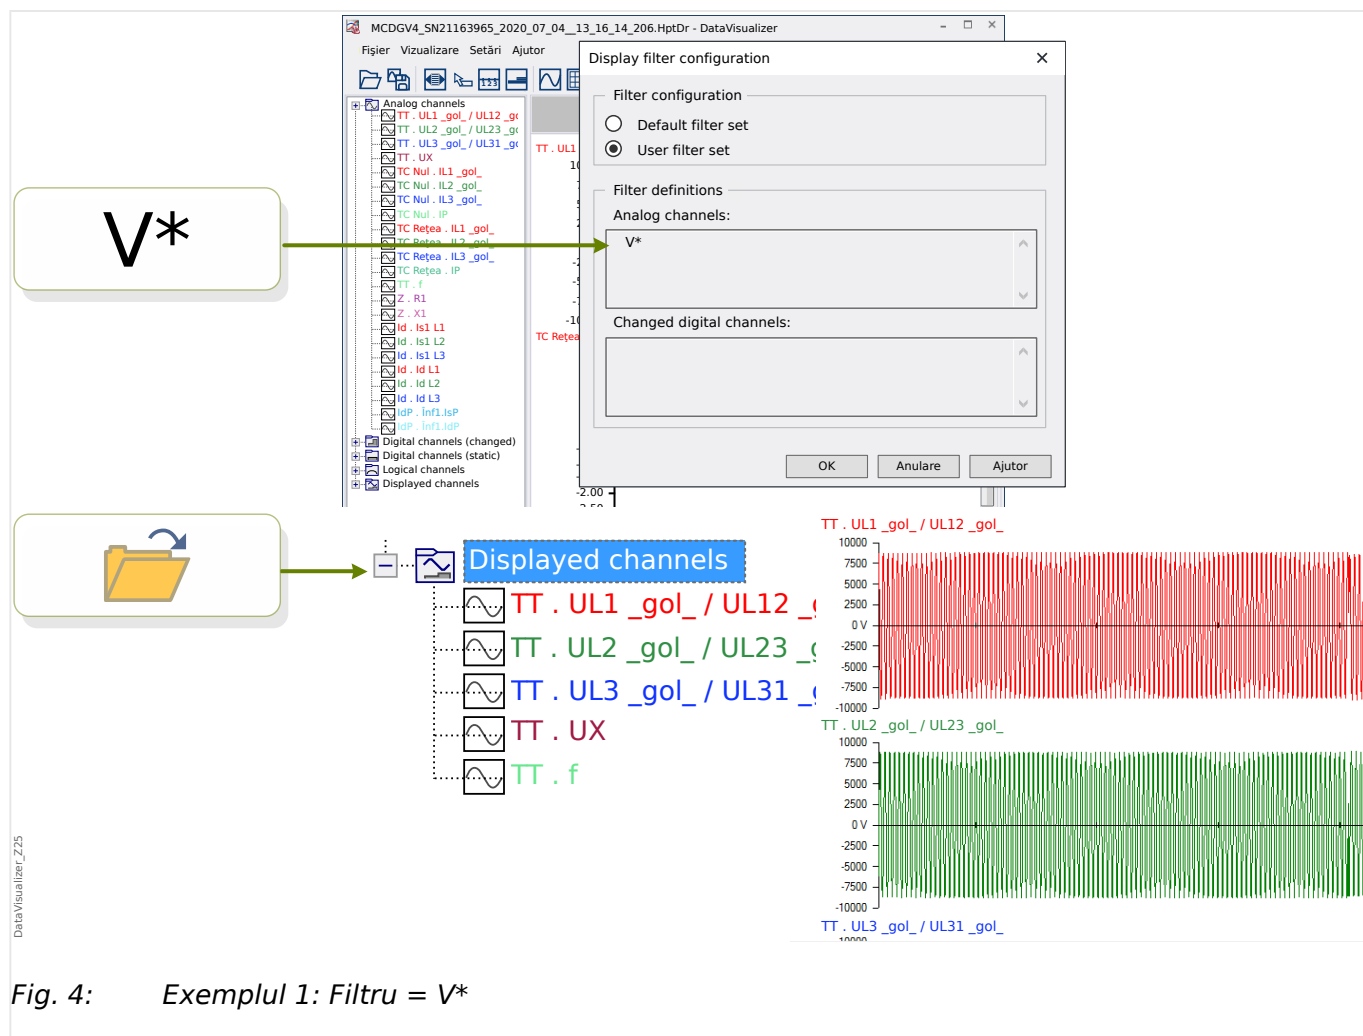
V*

MCDGV4_SN21163965_2020_07_04__13_16_14_206.HptDr - DataVisualizer

Fișier Vizualizare Setări Ajutor

Analog channels
TT . UL1 _gol_ / UL12 _go
TT . UL2 _gol_ / UL23 _go
TT . UL3 _gol_ / UL31 _go
TT . UX
TC Nul . IL1 _gol_
TC Nul . IL2 _gol_
TC Nul . IL3 _gol_
TC Nul . IP
TC Rețea . IL1 _gol_
TC Rețea . IL2 _gol_
TC Rețea . IL3 _gol_
TC Rețea . IP
TT . f
Z . R1
Z . X1
Id . Is1 L1
Id . Is1 L2
Id . Is1 L3
Id . Id L1
Id . Id L2
Id . Id L3
IdP . Înf1.IsP
IdP . Înf1.IdP
Digital channels (changed)
Digital channels (static)
Logical channels
Displayed channels

TT . UL1
TC Rețea
-2.00

Display filter configuration

Filter configuration
Default filter set
User filter set

Filter definitions
Analog channels:
V*
Changed digital channels:

OK Anulare Ajutor

Displayed channels
TT . UL1 _gol_ / UL12 _g
TT . UL2 _gol_ / UL23 _g
TT . UL3 _gol_ / UL31 _g
TT . UX
TT . f

TT . UL1 _gol_ / UL12 _gol_
10000
7500
5000
2500
0 V
-2500
-5000
-7500
-10000
TT . UL2 _gol_ / UL23 _gol_
10000
7500
5000
2500
0 V
-2500
-5000
-7500
-10000
TT . UL3 _gol_ / UL31 _gol_

DataVisualizer_Z25

Fig. 4: Exemplul 1: Filtru = V*